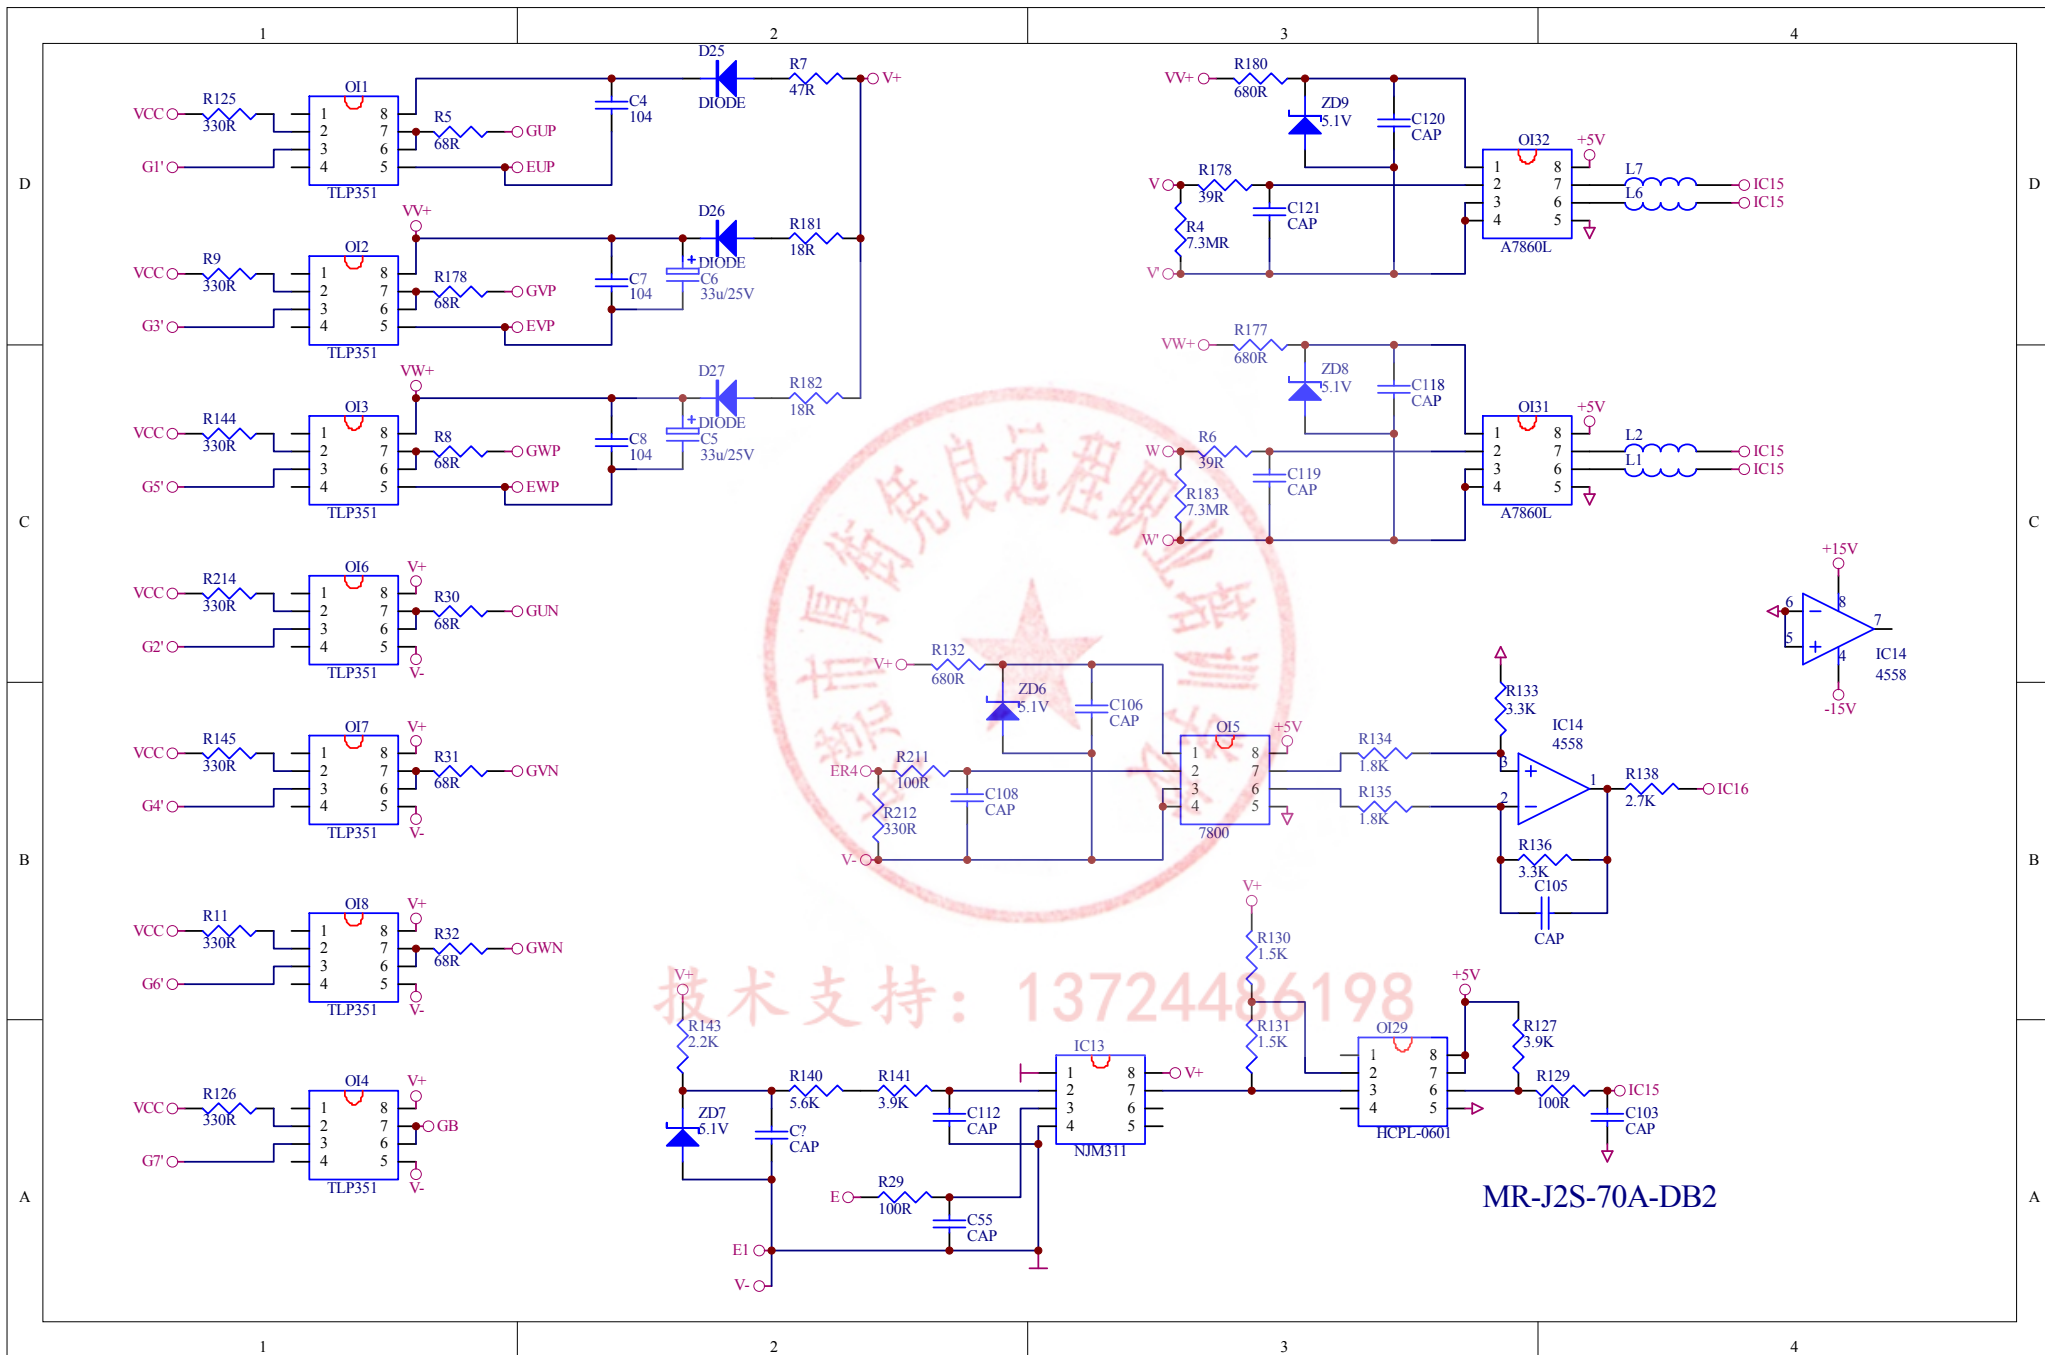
1 2 3 4

D

VCC R125 330R OI1 1 2 3 4 8 7 6 5 TLP351 R5 68R GUP EUP G1' C4 104 D25 DIODE R7 47R V+

VV+ VCC R9 330R OI2 1 2 3 4 8 7 6 5 TLP351 R178 68R GVP EVP G3' C7 104 D26 DIODE C6 33u/25V R181 18R

VW+ VCC R144 330R OI3 1 2 3 4 8 7 6 5 TLP351 R8 68R GWP EWP G5' C8 104 D27 DIODE C5 33u/25V R182 18R

VV+ R180 680R ZD9 5.1V C120 CAP OI32 1 2 3 4 8 7 6 5 A7860L +5V V R178 39R C121 CAP R4 7.3MR V' L7 L6 IC15 IC15

VW+ R177 680R ZD8 5.1V C118 CAP OI31 1 2 3 4 8 7 6 5 A7860L +5V W R6 39R C119 CAP R183 7.3MR W' L2 L1 IC15 IC15

C

VCC R214 330R OI6 1 2 3 4 8 7 6 5 TLP351 V+ R30 68R GUN G2' V-

+15V 6 5 8 4 7 IC14 4558 -15V

V+ R132 680R ZD6 5.1V C106 CAP OI5 1 2 3 4 8 7 6 5 7800 +5V ER4 R211 100R C108 CAP R212 330R V-

R133 3.3K IC14 4558 R134 1.8K R135 1.8K 3 2 1 R138 2.7K IC16 R136 3.3K C105 CAP

VCC R145 330R OI7 1 2 3 4 8 7 6 5 TLP351 V+ R31 68R GVN G4' V-

B

VCC R11 330R OI8 1 2 3 4 8 7 6 5 TLP351 V+ R32 68R GWN G6' V-

技术支持：13724486198

V+ R130 1.5K R131 1.5K +5V OI29 1 2 3 4 8 7 6 5 HCPL-0601 R127 3.9K R129 100R IC15 C103 CAP

V+ R143 2.2K ZD7 5.1V C? CAP R140 5.6K R141 3.9K C112 CAP IC13 1 2 3 4 8 7 6 5 NJM311 V+ E R29 100R C55 CAP E1 V-

VCC R126 330R OI4 1 2 3 4 8 7 6 5 TLP351 V+ GB G7' V-

A

MR-J2S-70A-DB2

1 2 3 4